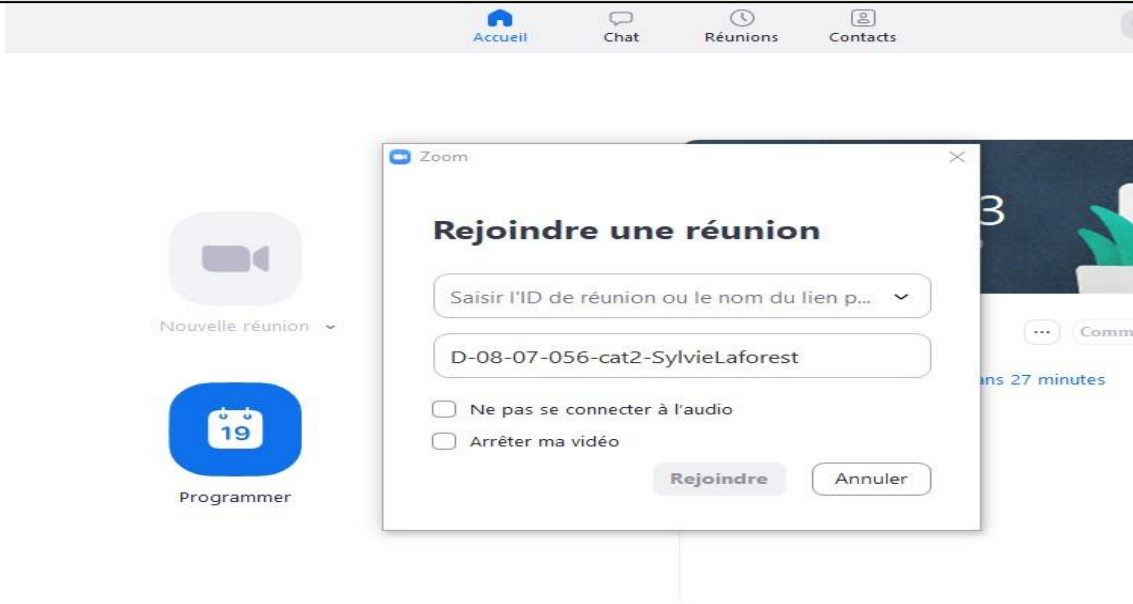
Accueil
Chat
Réunions
Contacts

Nouvelle réunion

19

Programmer

Zoom

Rejoindre une réunion

Saisir l'ID de réunion ou le nom du lien p...

D-08-07-056-cat2-SylvieLaforest

Ne pas se connecter à l'audio

Arrêter ma vidéo

Rejoindre
Annuler

3

...
Comm

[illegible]ans 27 minutes